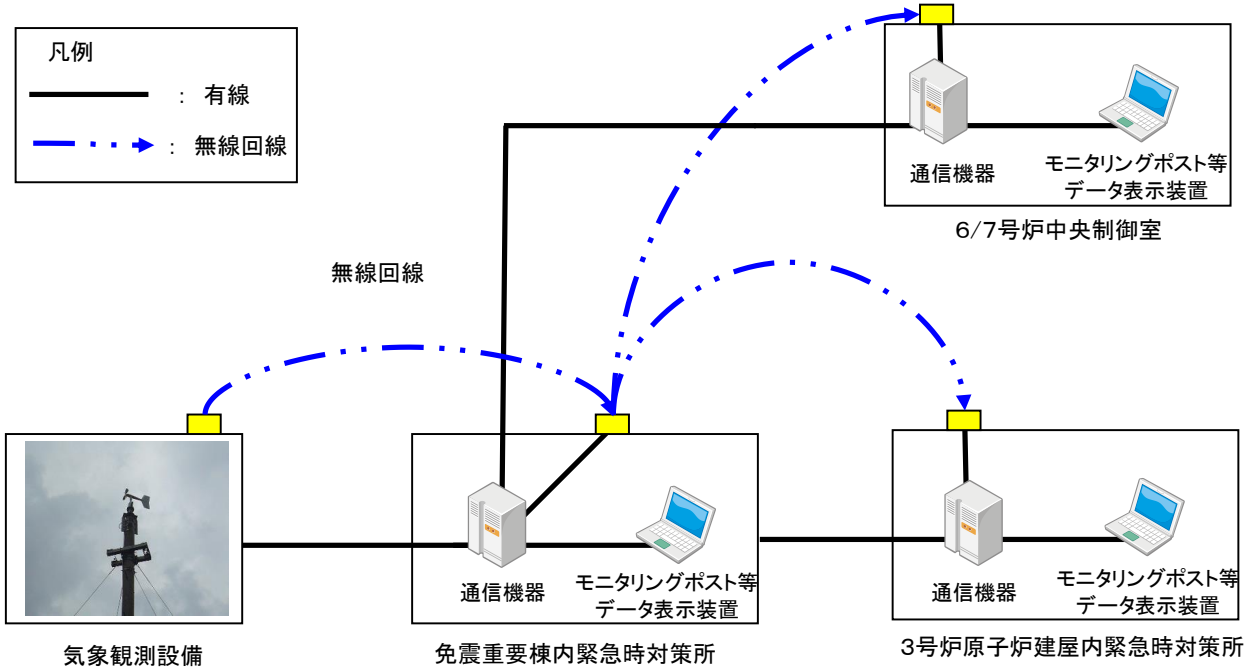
凡例

：有線

：無線回線

通信機器

モニタリングポスト等
データ表示装置

6/7号炉中央制御室

無線回線

通信機器

モニタリングポスト等
データ表示装置

通信機器

モニタリングポスト等
データ表示装置

気象観測設備

免震重要棟内緊急時対策所

3号炉原子炉建屋内緊急時対策所